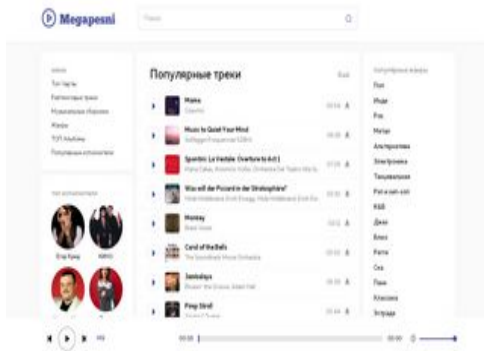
Megapesni

Поиск

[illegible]
Топ треки
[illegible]
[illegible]
Жанры
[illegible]
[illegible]

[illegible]

Егор Крид
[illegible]

Популярные треки

Все

Maka
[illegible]

Music to Quiet Your Mind
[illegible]

Spartito: La Vestale: Overture to Act 1
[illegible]

Was will der Picard in der Stratosphäre?
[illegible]

Money
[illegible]

Lord of the Bells
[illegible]

Jambalaya
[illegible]

Ping Stroll
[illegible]

Популярные жанры
Поп
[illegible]
Рэп
Метал
Альтернатива
Электроника
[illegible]
Рок-н-ролл
R&B
Джаз
Блюз
Регги
Ска
Панк
Классика
Эстрада

00:00
00:00